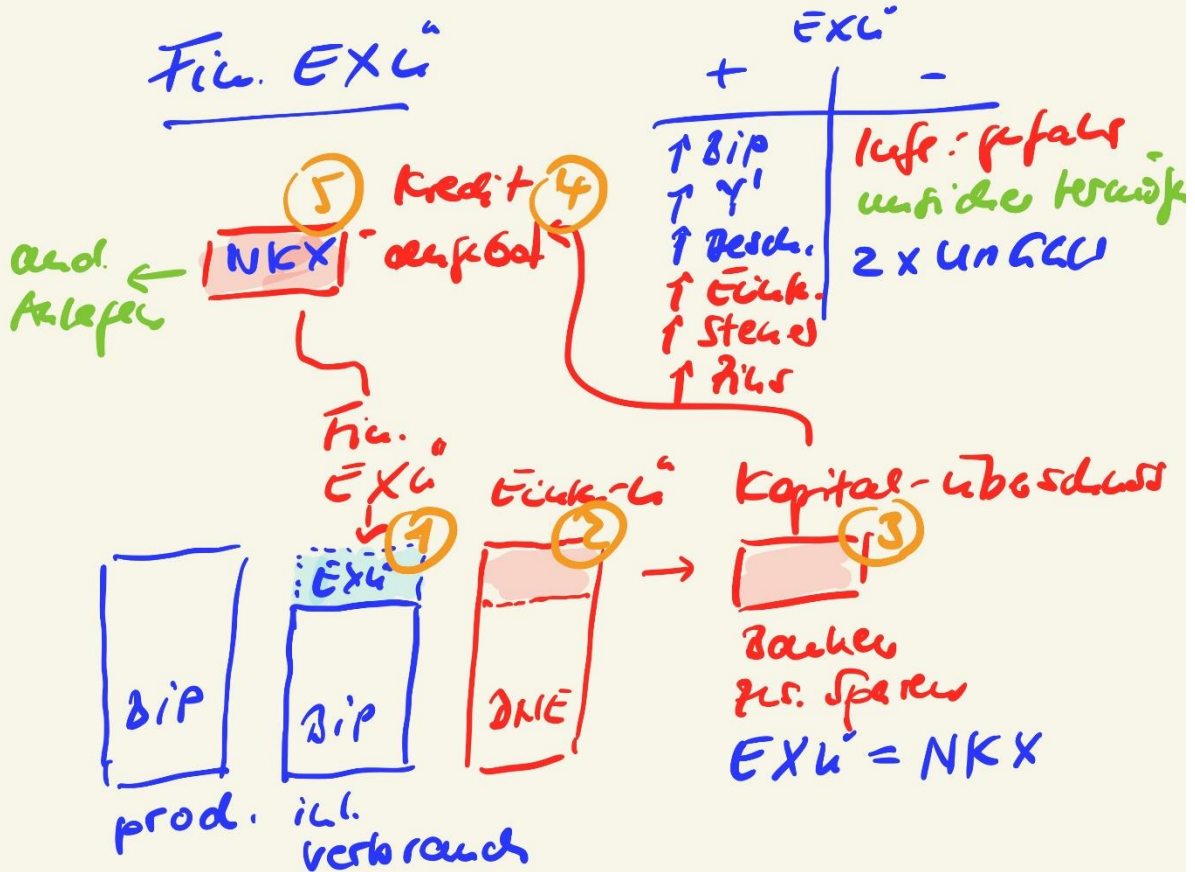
Fin. EXü

EXü

| + | - |
|---|---|
| ↑ BIP | Infl.: gefahr |
| ↑ Y' | unsichere Vermögen |
| ↑ Besch. | 2 x UnGlG |
| ↑ Eink. | |
| ↑ Steuer | |
| ↑ Zins | |

5 Kredit 4

NKX - angebot

and. Anlagen

Fin. EXü

Eink.-ü

Kapital-überschuss

1 2 3

EXü

BIP BIP DNE

Banken zus. Sparen

EXü = NKX

prod. inl. verbrauch